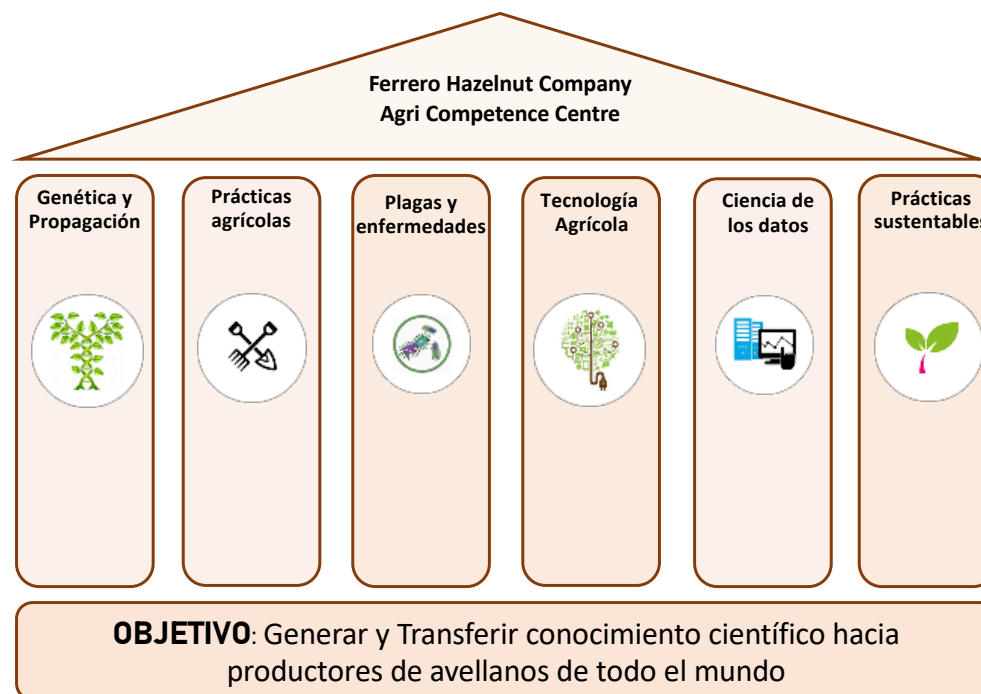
Ferrero Hazelnut Company
Agri Competence Centre

Genética y Propagación

Prácticas agrícolas

Plagas y enfermedades

Tecnología Agrícola

Ciencia de los datos

Prácticas sustentables

OBJETIVO: Generar y Transferir conocimiento científico hacia productores de avellanos de todo el mundo